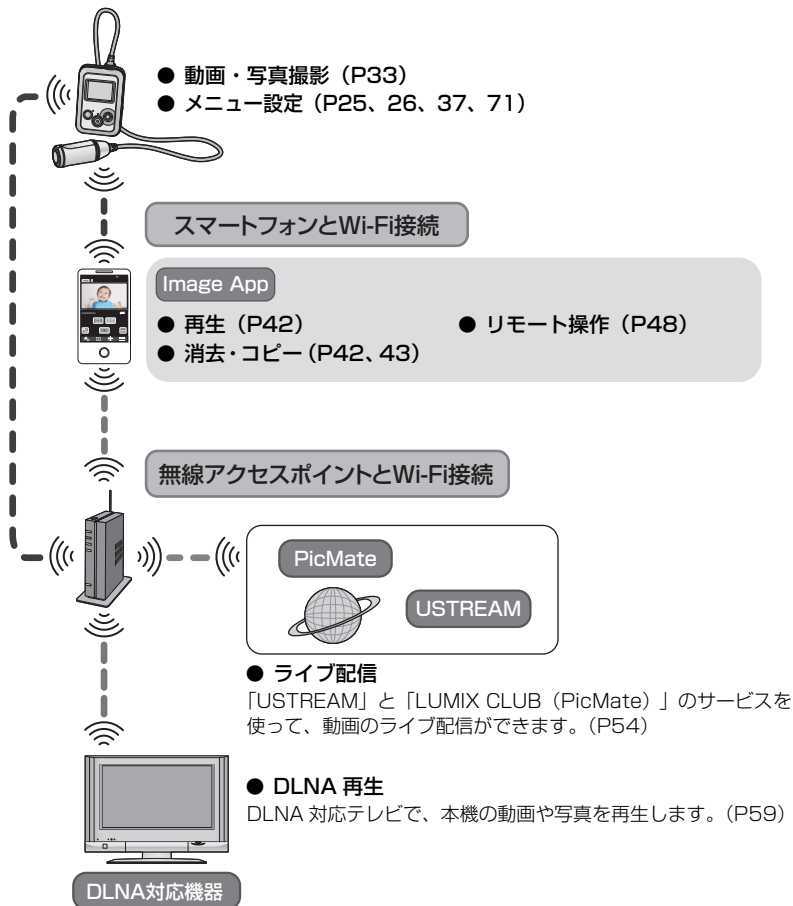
● 動画・写真撮影（P33）
● メニュー設定（P25、26、37、71）

スマートフォンとWi-Fi接続

Image App
● 再生（P42）
● リモート操作（P48）
● 消去・コピー（P42、43）

無線アクセスポイントとWi-Fi接続

PicMate
USTREAM

● ライブ配信
「USTREAM」と「LUMIX CLUB（PicMate）」のサービスを使って、動画のライブ配信ができます。（P54）

● DLNA 再生
DLNA 対応テレビで、本機の動画や写真を再生します。（P59）

DLNA対応機器